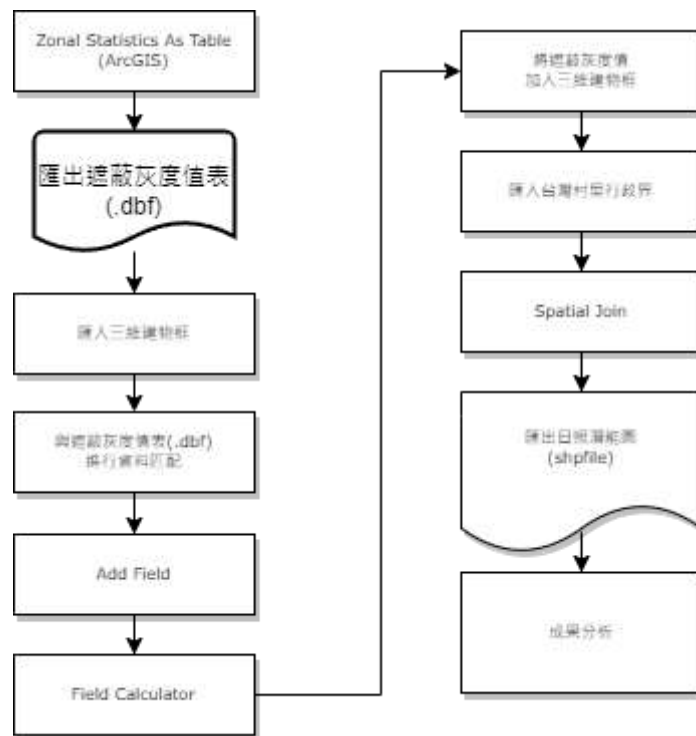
Zonal Statistics As Table (ArcGIS)

匯出遮蔽灰度值表 (.dbf)

匯入三維建物框

與遮蔽灰度值表(.dbf) 操行資料匹配

Add Field

Field Calculator

將遮蔽灰度值 加入三維建物框

匯入台灣村里行政界

Spatial Join

匯出日照潛能圖 (shpfile)

成果分析